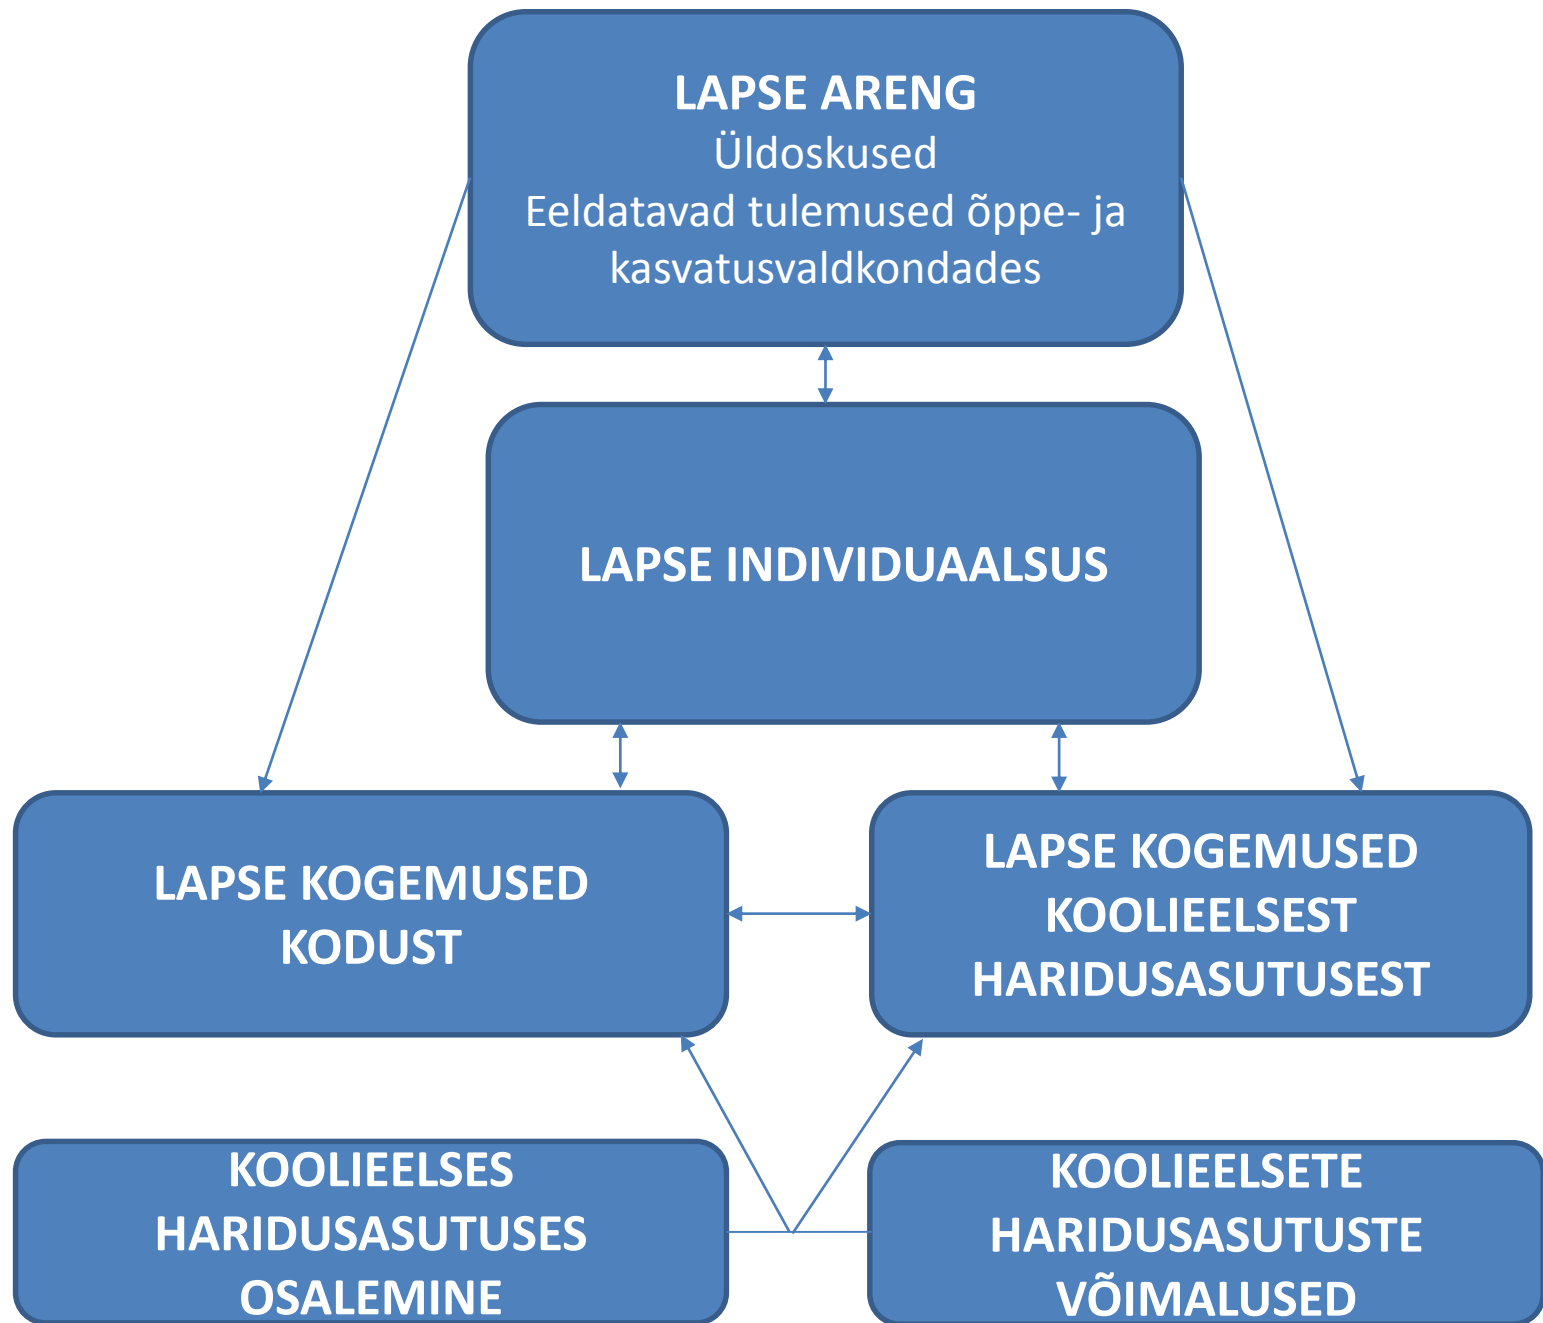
LAPSE ARENG
Üldoskused
Eeldatavad tulemused õppe- ja kasvatusvaldkondades

LAPSE INDIVIDUAALSUS

LAPSE KOGEMUSED KODUST

LAPSE KOGEMUSED KOOLIEELSEST HARIDUSASUTUSEST

KOOLIEELSES HARIDUSASUTUSES OSALEMINE

KOOLIEELSETE HARIDUSASUTUSTE VÕIMALUSED